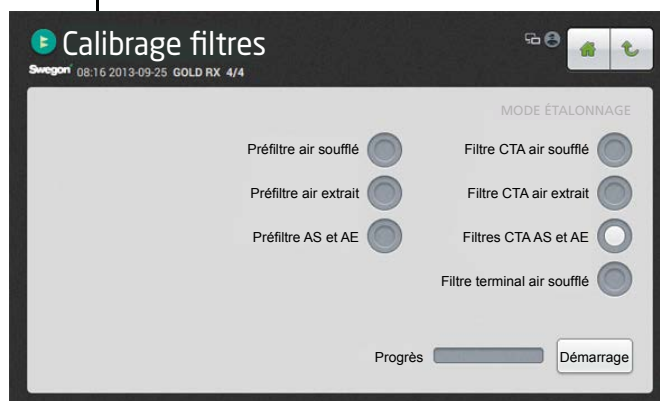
Calibrage filtres
Swegon 08:16 2013-09-25 GOLD RX 4/4

MODE ÉTALONNAGE

Préfiltre air soufflé
Préfiltre air extrait
Préfiltre AS et AE

Filtre CTA air soufflé
Filtre CTA air extrait
Filtres CTA AS et AE
Filtre terminal air soufflé

Progrès
Démarrage